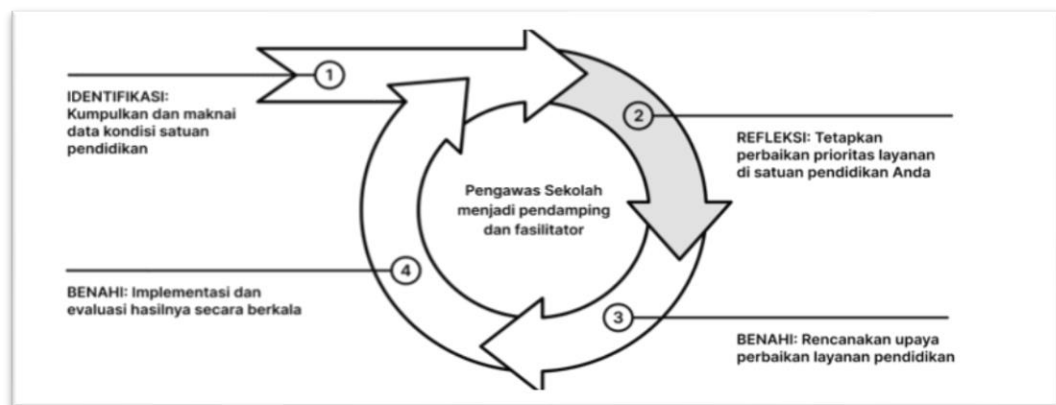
1

IDENTIFIKASI: Kumpulkan dan maknai data kondisi satuan pendidikan

2

REFLEKSI: Tetapkan perbaikan prioritas layanan di satuan pendidikan Anda

Pengawas Sekolah menjadi pendamping dan fasilitator

4

BENAHI: Implementasi dan evaluasi hasilnya secara berkala

3

BENAHI: Rencanakan upaya perbaikan layanan pendidikan